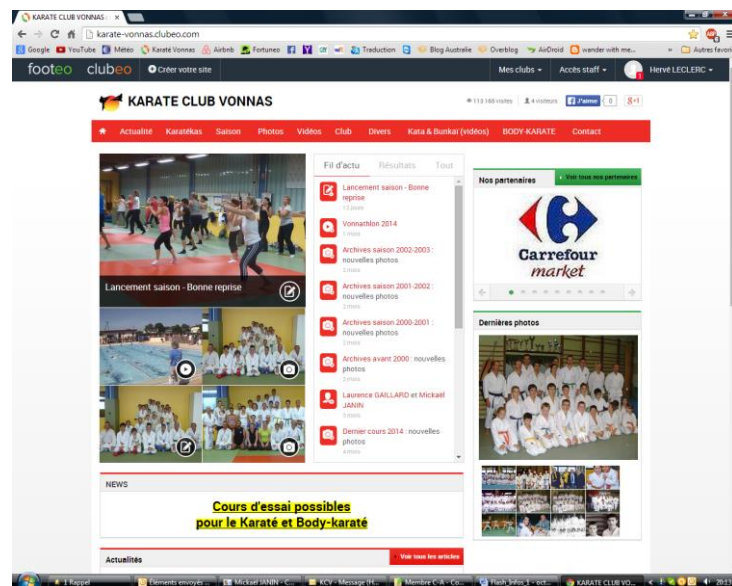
KARATE CLUB VONNAS ×

karate-vonnas.clubeo.com

Google YouTube Météo Karaté Vonnas Airbnb Fortuneo Traduction Blog Australie Overblog AirDroid wander with me... » Autres favoris

footeo clubeo Créer votre site Mes clubs Accès staff Hervé LECLERC

KARATE CLUB VONNAS

113 168 visites 4 visiteurs J'aime 0 g+1

Actualité Karatékas Saison Photos Vidéos Club Divers Kata & Bunkaï (vidéos) BODY-KARATE Contact

Lancement saison - Bonne reprise

Fil d'actu Résultats Tout

Lancement saison - Bonne reprise
1.2 mois

Vonnathlon 2014
2 mois

Archives saison 2002-2003 : nouvelles photos
2 mois

Archives saison 2001-2002 : nouvelles photos
2 mois

Archives saison 2000-2001 : nouvelles photos
2 mois

Archives avant 2000 : nouvelles photos
2 mois

Laurence GAILLARD et Mickaël JANIN
3 mois

Dernier cours 2014 : nouvelles photos
4 mois

Nos partenaires Voir tous nos partenaires

Carrefour market

Dernières photos

NEWS

Cours d'essai possibles pour le Karaté et Body-karaté

Actualités Voir tous les articles

1 Rappel Eléments envoyés Mickaël JANIN - C... KCV - Message (H... Membre C-A - Co... Flash Infos 1 - oct... KARATE CLUB VO... 20:1